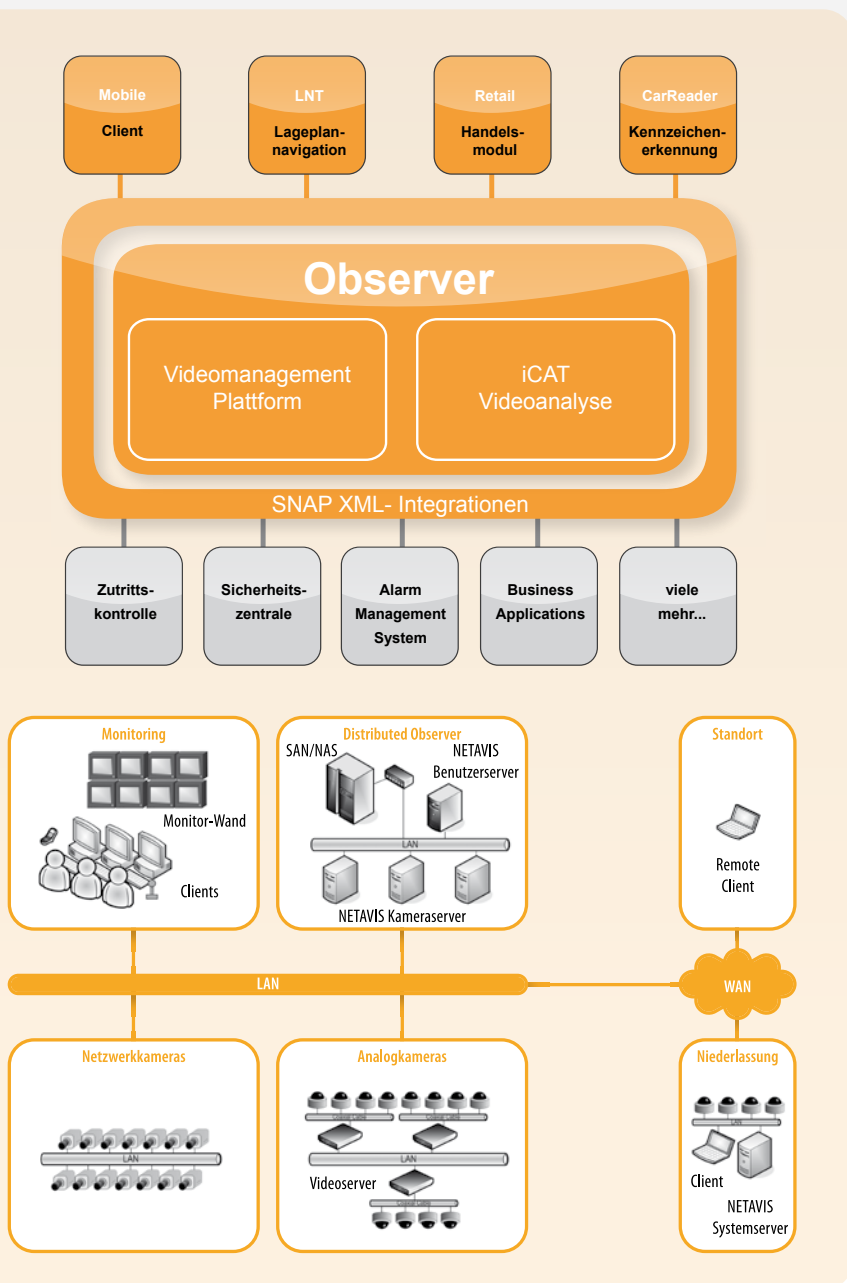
Mobile
Client

LNT
Lageplannavigation

Retail
Handelsmodul

CarReader
Kennzeichenerkennung

Observer

Videomanagement Plattform

iCAT Videoanalyse

SNAP XML- Integrationen

Zutrittskontrolle

Sicherheitszentrale

Alarm Management System

Business Applications

viele mehr...

Monitoring
Monitor-Wand
Clients

Distributed Observer
SAN/NAS
NETAVIS Benutzerserver
LAN
NETAVIS Kameraserver

Standort
Remote Client

LAN

WAN

Netzwerkkameras
LAN

Analogkameras
LAN
Videoserver

Niederlassung
LAN
Client
NETAVIS Systemserver